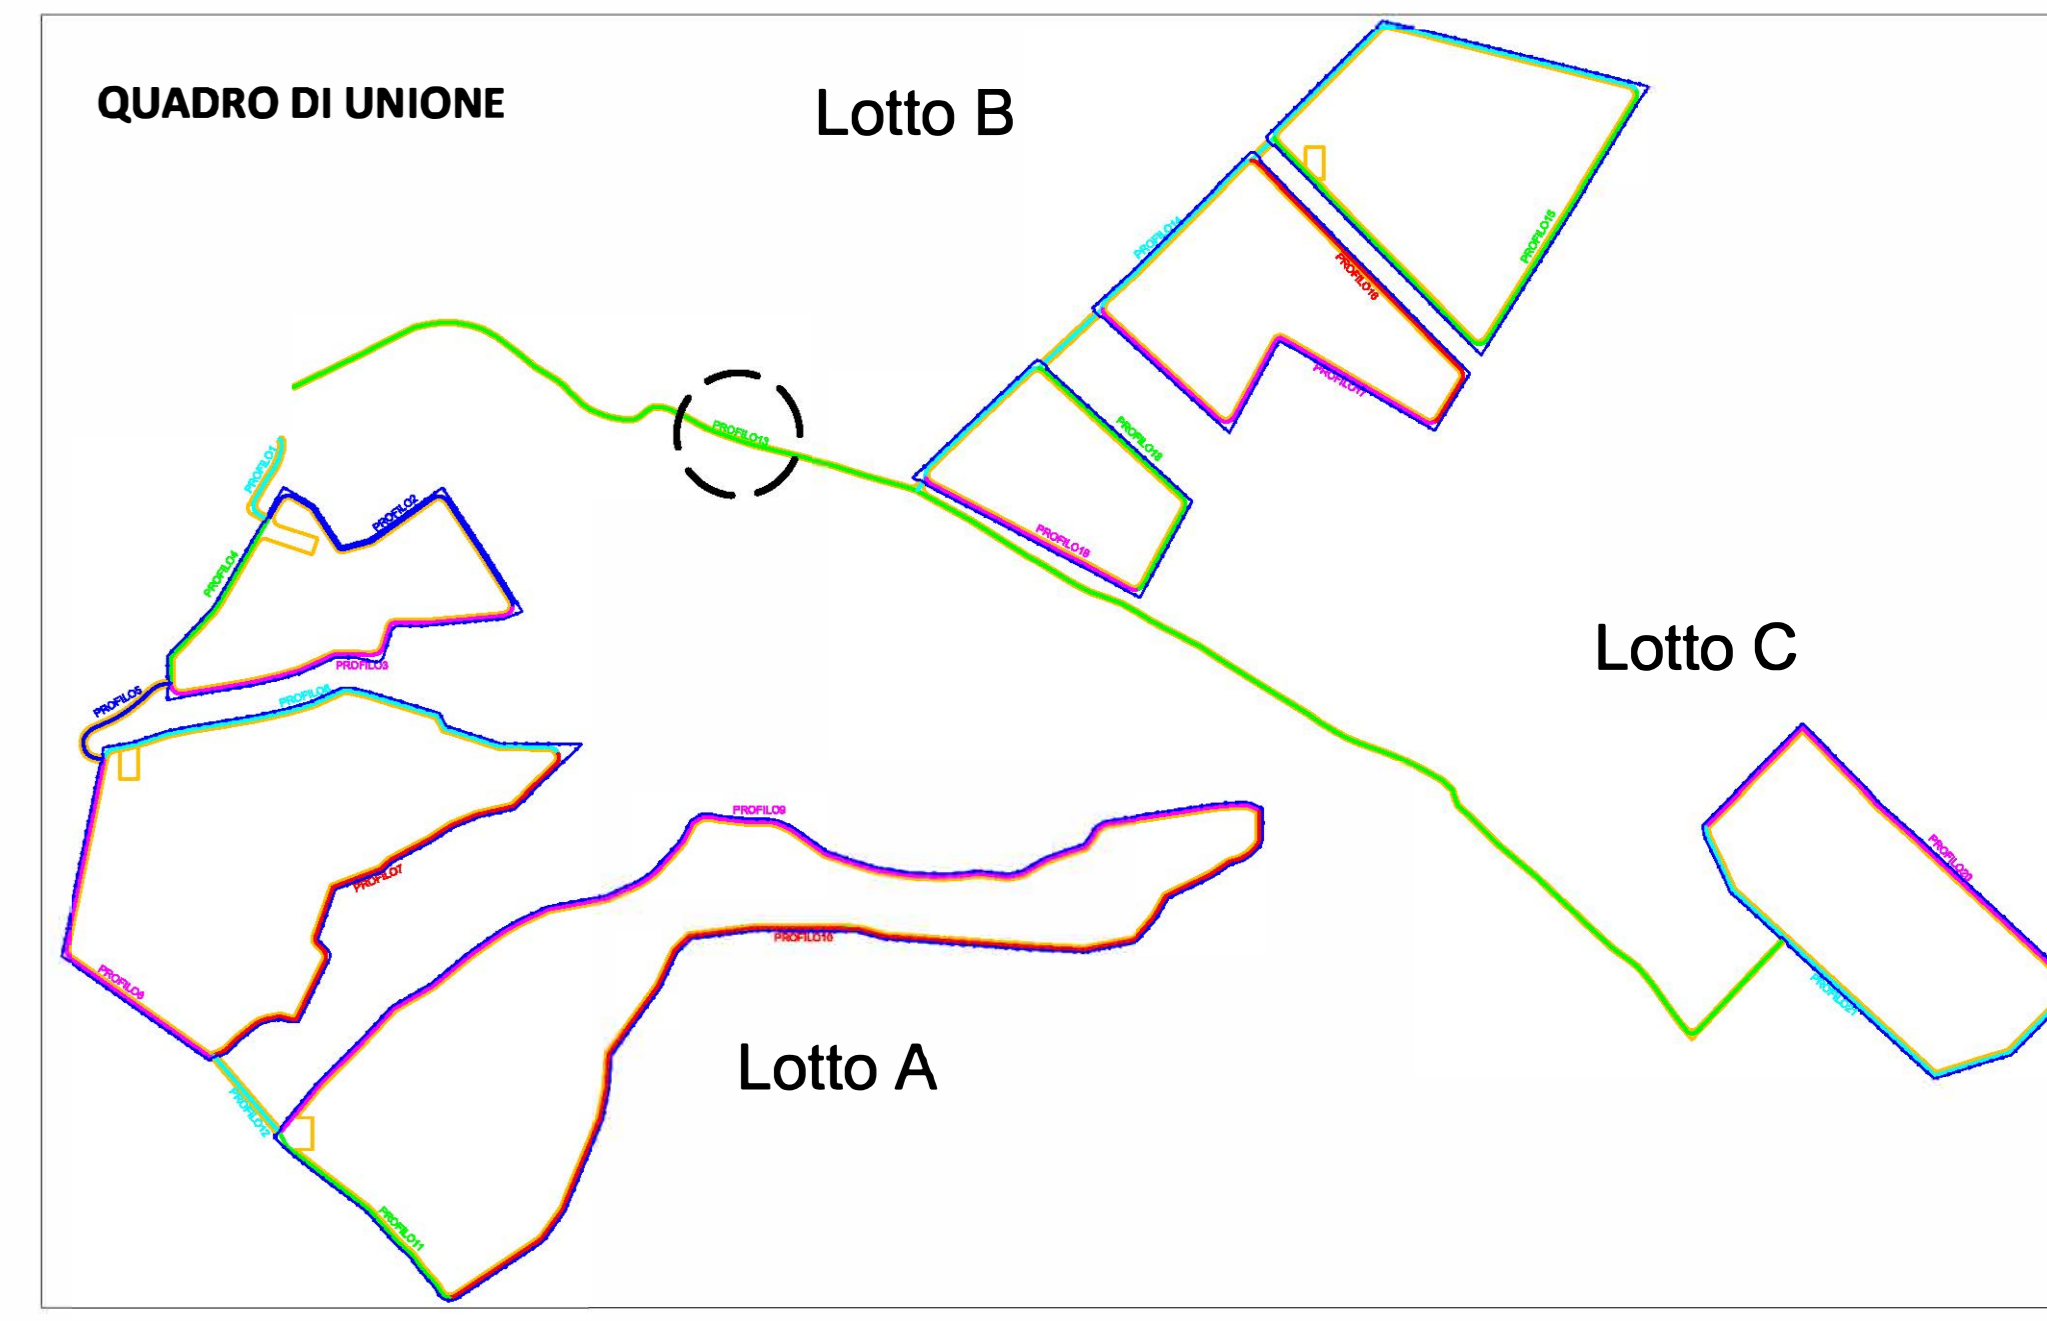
QUADRO DI UNIONE

Lotto B

PROFILO13
PROFILO14
PROFILO15
PROFILO16
PROFILO17
PROFILO18
PROFILO19

Lotto C

PROFILO1
PROFILO2
PROFILO3
PROFILO4
PROFILO5
PROFILO6
PROFILO7
PROFILO8
PROFILO9
PROFILO10
PROFILO11
PROFILO12
PROFILO20
PROFILO21

Lotto A